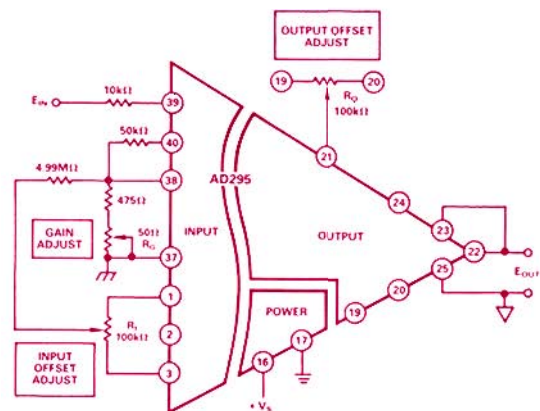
OUTPUT OFFSET ADJUST

19

20

$R_O$ 100kΩ

$E_{IN}$

10kΩ

39

50kΩ

40

4.99MΩ

38

475Ω

AD295

21

24

GAIN ADJUST

50Ω $R_G$

37

INPUT

OUTPUT

23

22

25

$E_{OUT}$

1

$R_I$ 100kΩ

2

POWER

19

20

INPUT OFFSET ADJUST

3

16

17

$+V_S$